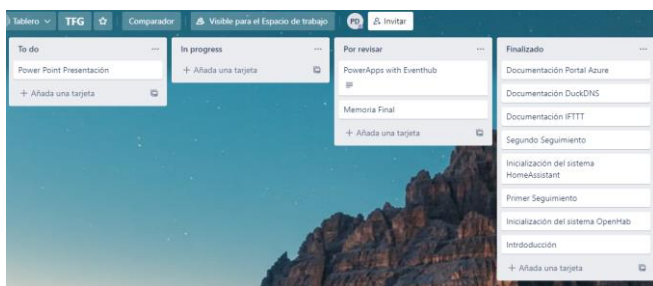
Tablero ∨ TFG ☆ Comparador Visible para el Espacio de trabajo PD Invitar

To do ...
Power Point Presentación
+ Añada una tarjeta

In progress ...
+ Añada una tarjeta

Por revisar ...
PowerApps with Eventhub
Memoria Final
+ Añada una tarjeta

Finalizado ...
Documentación Portal Azure
Documentación DuckDNS
Documentación IFTTT
Segundo Seguimiento
Inicialización del sistema HomeAssistant
Primer Seguimiento
Inicialización del sistema OpenHab
Intrdodducción
+ Añada una tarjeta